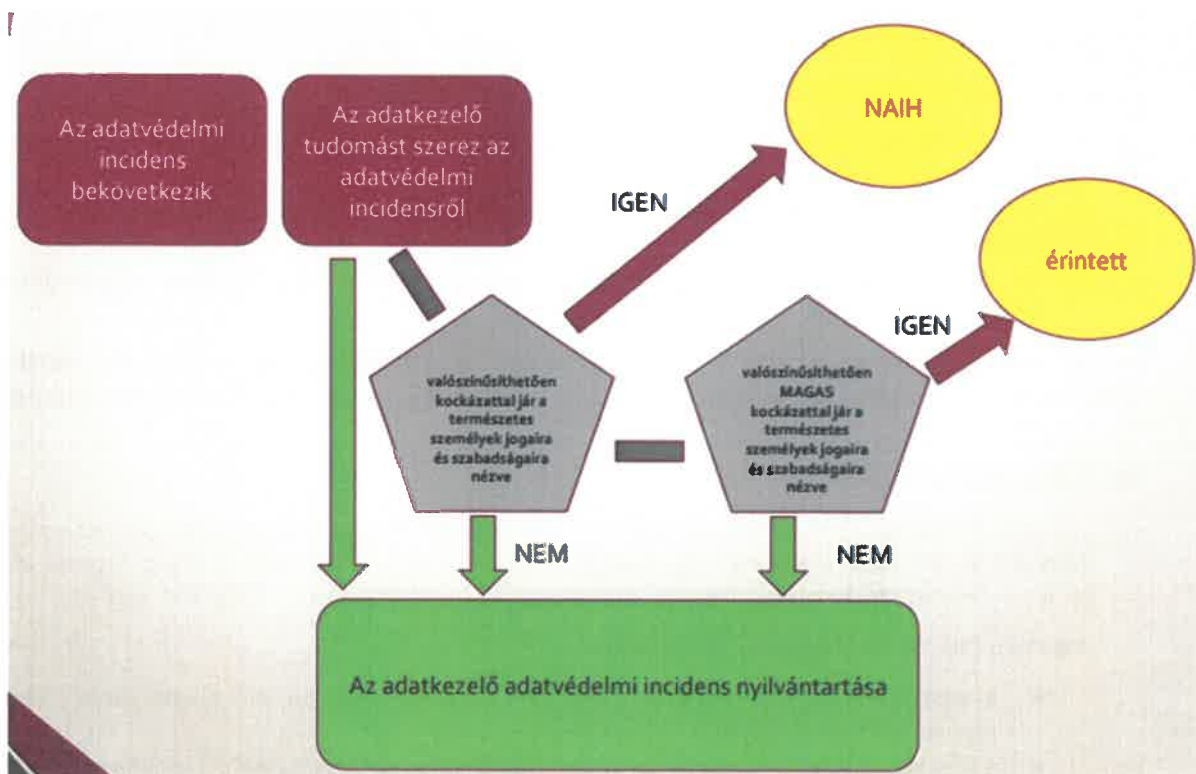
Az adatvédelmi incidens bekövetkezik

Az adatkezelő tudomást szerez az adatvédelmi incidensről

NAIH

IGEN

érintett

IGEN

valószínűsíthetően kockázattal jár a természetes személyek jogaira és szabadságaira nézve

valószínűsíthetően MAGAS kockázattal jár a természetes személyek jogaira és szabadságaira nézve

NEM

NEM

Az adatkezelő adatvédelmi incidens nyilvántartása